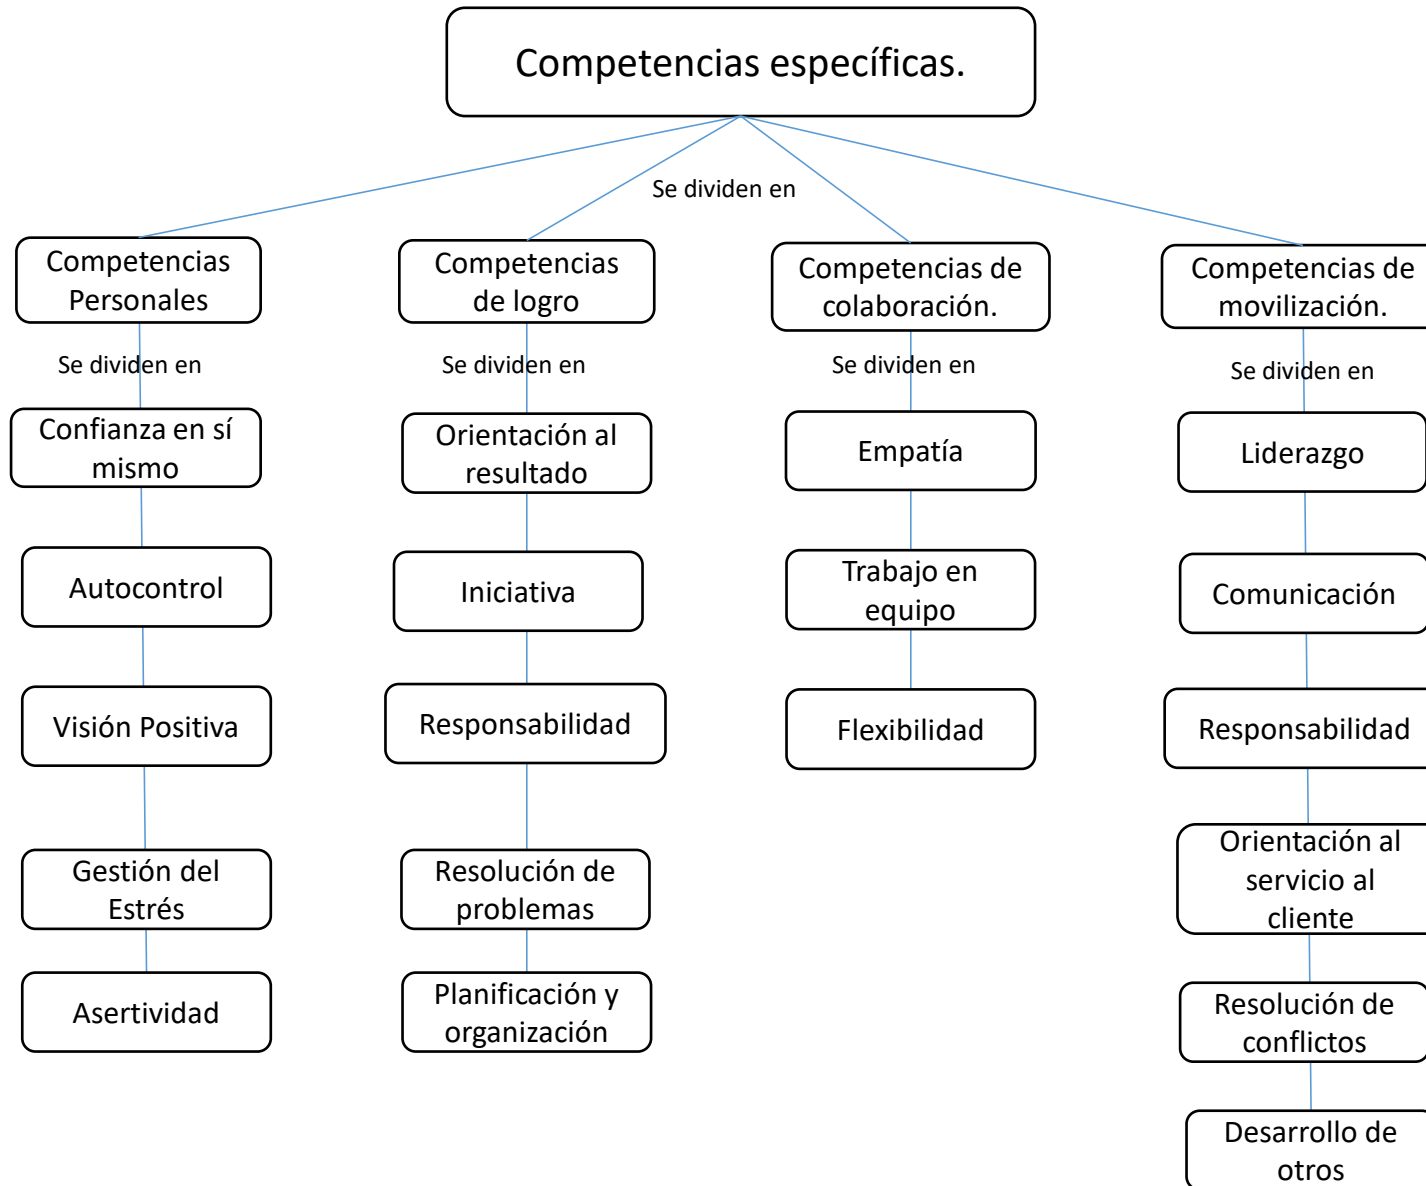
Competencias específicas.

Se dividen en

Competencias Personales

Se dividen en

Confianza en sí mismo

Autocontrol

Visión Positiva

Gestión del Estrés

Asertividad

Competencias de logro

Se dividen en

Orientación al resultado

Iniciativa

Responsabilidad

Resolución de problemas

Planificación y organización

Competencias de colaboración.

Se dividen en

Empatía

Trabajo en equipo

Flexibilidad

Competencias de movilización.

Se dividen en

Liderazgo

Comunicación

Responsabilidad

Orientación al servicio al cliente

Resolución de conflictos

Desarrollo de otros